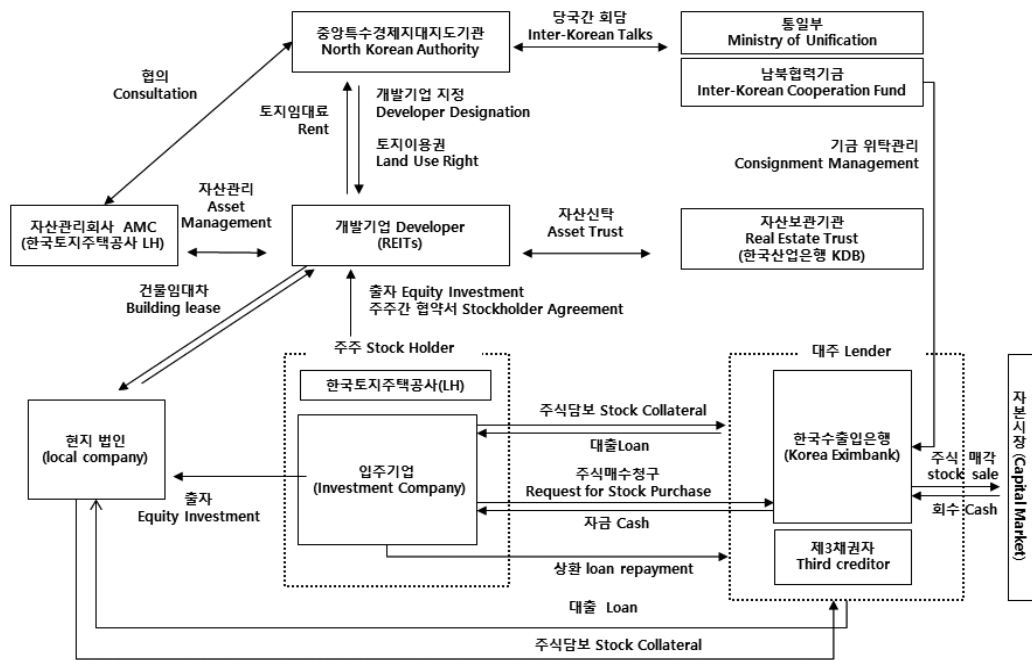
중앙특수경제지대지도기관
North Korean Authority

당국간 회담
Inter-Korean Talks

통일부
Ministry of Unification

남북협력기금
Inter-Korean Cooperation Fund

협의
Consultation

개발기업 지정
Developer Designation

토지임대료
Rent

토지이용권
Land Use Right

기금 위탁관리
Consignment Management

자산관리
Asset Management

자산관리회사 AMC
(한국토지주택공사 LH)

개발기업 Developer
(REITs)

자산신탁
Asset Trust

자산보관기관
Real Estate Trust
(한국산업은행 KDB)

건물임대차
Building lease

출자 Equity Investment
주주간 협약서 Stockholder Agreement

주주 Stock Holder

대주 Lender

한국토지주택공사(LH)

현지 법인
(local company)

주식담보 Stock Collateral

대출Loan

입주기업
(Investment Company)

한국수출입은행
(Korea Eximbank)

자본시장 (Capital Market)

주식 매각
stock sale

출자
Equity Investment

주식매수청구
Request for Stock Purchase

자금 Cash

회수 Cash

제3채권자
Third creditor

상환 loan repayment

대출 Loan

주식담보 Stock Collateral